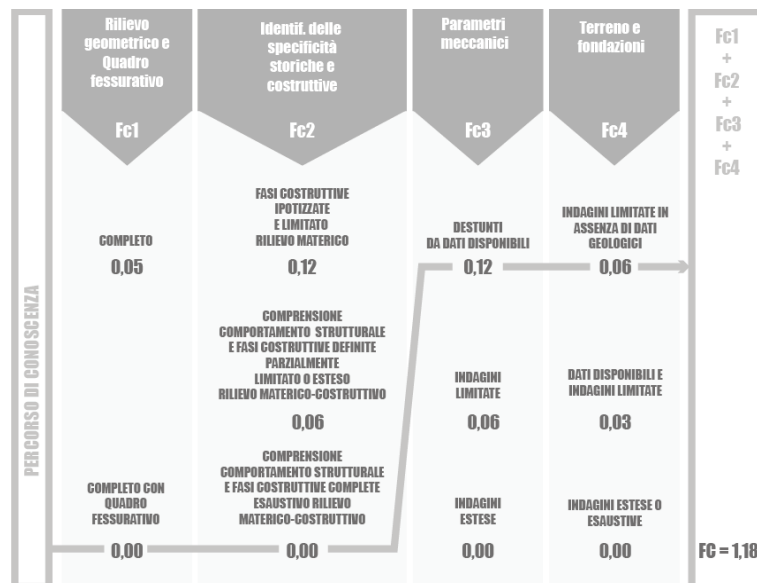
PERCORSO DI CONOSCENZA

Rilievo geometrico e Quadro fessurativo

Fc1

Identif. delle specificità storiche e costruttive

Fc2

Parametri meccanici

Fc3

Terreno e fondazioni

Fc4

Fc1 + Fc2 + Fc3 + Fc4

COMPLETO

0,05

FASI COSTRUTTIVE IPOTIZZATE E LIMITATO RILIEVO MATERICO

0,12

DESTUNTI DA DATI DISPONIBILI

0,12

INDAGINI LIMITATE IN ASSENZA DI DATI GEOLOGICI

0,06

COMPRENSIONE COMPORTAMENTO STRUTTURALE E FASI COSTRUTTIVE DEFINITE PARZIALMENTE LIMITATO O ESTESO RILIEVO MATERICO-COSTRUTTIVO

0,06

INDAGINI LIMITATE

0,06

DATI DISPONIBILI E INDAGINI LIMITATE

0,03

COMPLETO CON QUADRO FESSURATIVO

0,00

COMPRENSIONE COMPORTAMENTO STRUTTURALE E FASI COSTRUTTIVE COMPLETE ESAUSTIVO RILIEVO MATERICO-COSTRUTTIVO

0,00

INDAGINI ESTESE

0,00

INDAGINI ESTESE O ESAUSTIVE

0,00

FC = 1,18